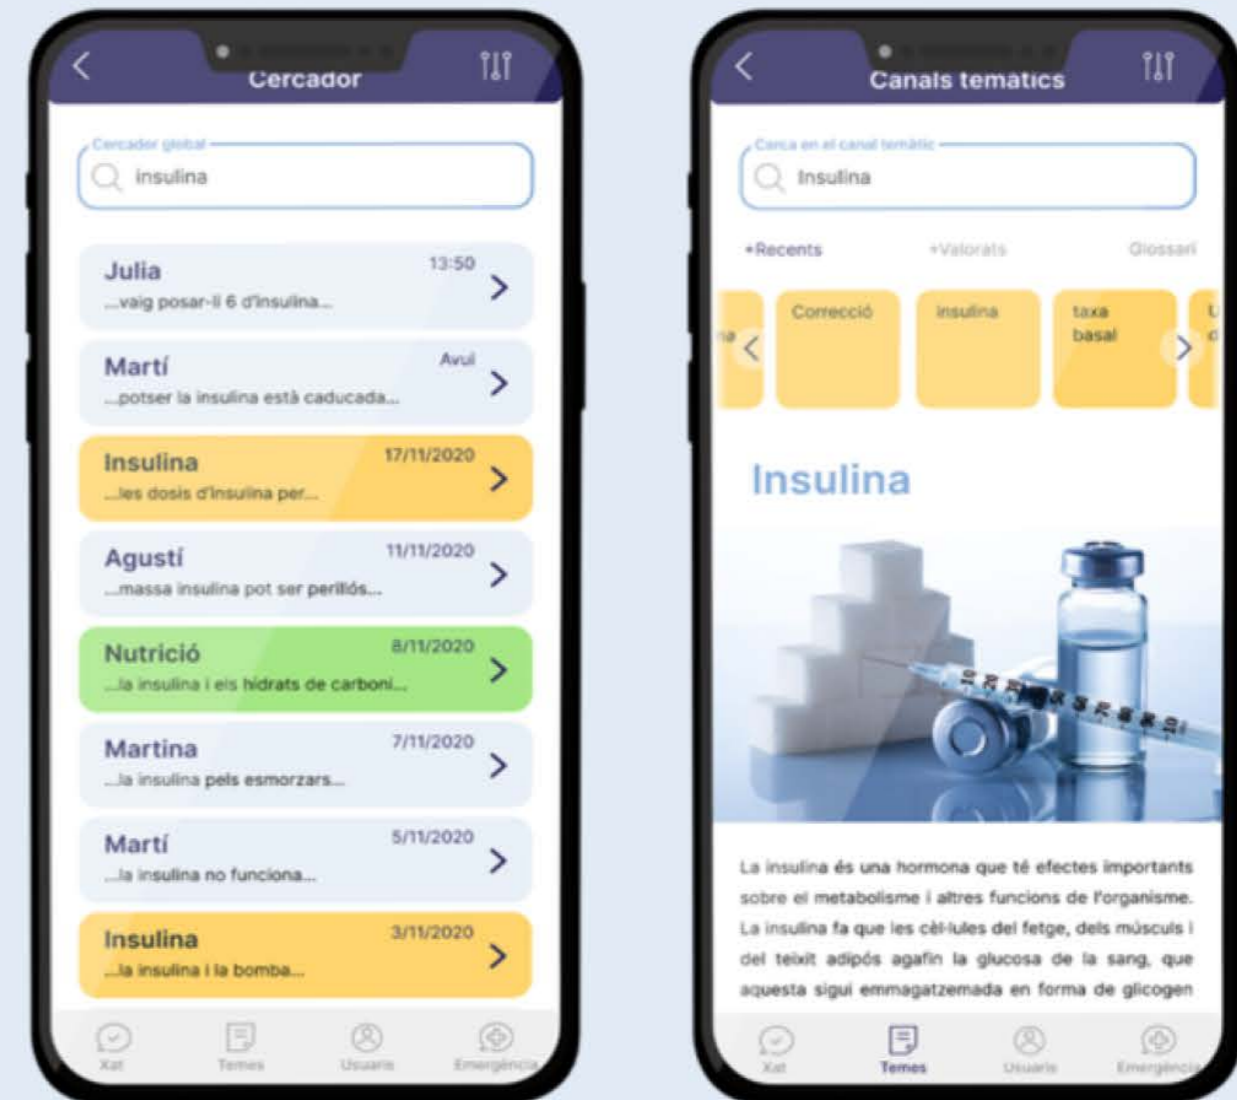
Cercador

Cercador global
insulina

Julia 13:50
...vaig posar-li 6 d'insulina...

Martí Avui
...potser la insulina està caducada...

Insulina 17/11/2020
...les dosis d'insulina per...

Agustí 11/11/2020
...massa insulina pot ser perillós...

Nutrició 8/11/2020
...la insulina i els hidrats de carboni...

Martina 7/11/2020
...la insulina pels esmorzars...

Martí 5/11/2020
...la insulina no funciona...

Insulina 3/11/2020
...la insulina i la bomba...

Xat Temes Usuaris Emergència

Canals temàtics

Cerca en el canal temàtic
Insulina

+Recents +Valorats Glossari

na Correcció insulina taxa basal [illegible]

Insulina

La insulina és una hormona que té efectes importants sobre el metabolisme i altres funcions de l'organisme. La insulina fa que les cèl·lules del fetge, dels músculs i del teixit adipós agafin la glucosa de la sang, que aquesta sigui emmagatzemada en forma de glicogen

Xat Temes Usuaris Emergència